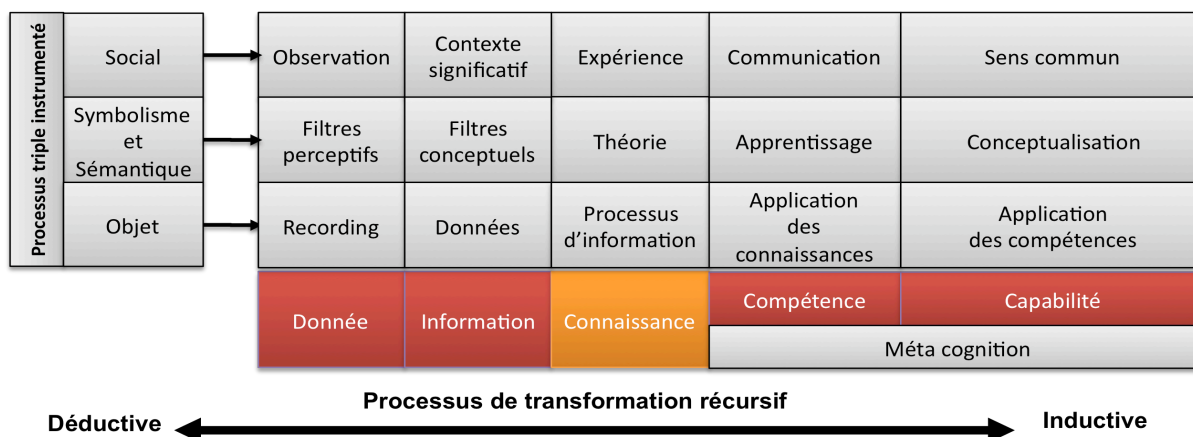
Processus triple instrumenté

| Social | Observation | Contexte significatif | Expérience | Communication | Sens commun |
|---|---|---|---|---|---|
| Symbolisme et Sémantique | Filtres perceptifs | Filtres conceptuels | Théorie | Apprentissage | Conceptualisation |
| Objet | Recording | Données | Processus d'information | Application des connaissances | Application des compétences |

| Donnée | Information | Connaissance | Compétence | Capabilité |
|---|---|---|---|---|
| | | | Méta cognition | |

Processus de transformation récursif

Déductive

Inductive